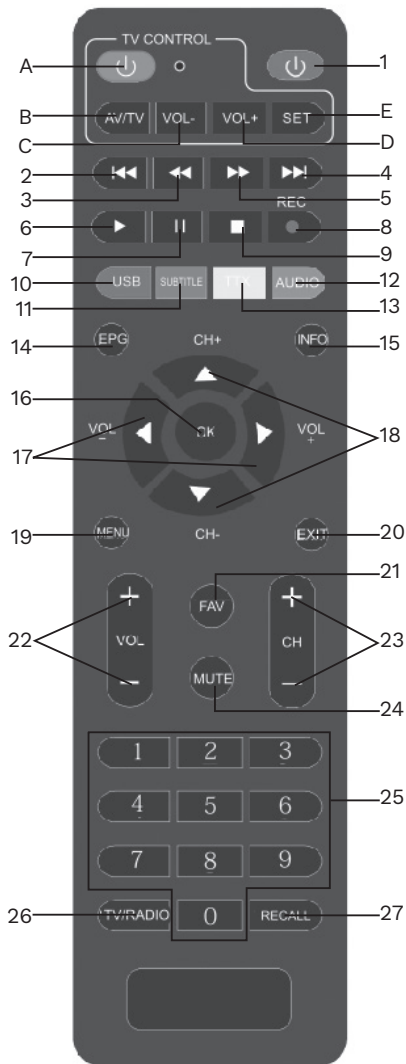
TV CONTROL

A
1
B AV/TV
VOL-
VOL+
SET E
C
D
2
4
3
5
REC
6
8
7
9
10 USB
SUBTITLE
TTX
AUDIO 12
11
13
14 EPG
CH+
INFO 15
16
OK
VOL -
VOL +
17
18
CH-
19 MENU
EXIT 20
21
FAV
22
+
VOL
-
+
CH
-
23
MUTE
24
1 2 3
4 5 6
7 8 9
25
26 TV/RADIO
0
RECALL 27